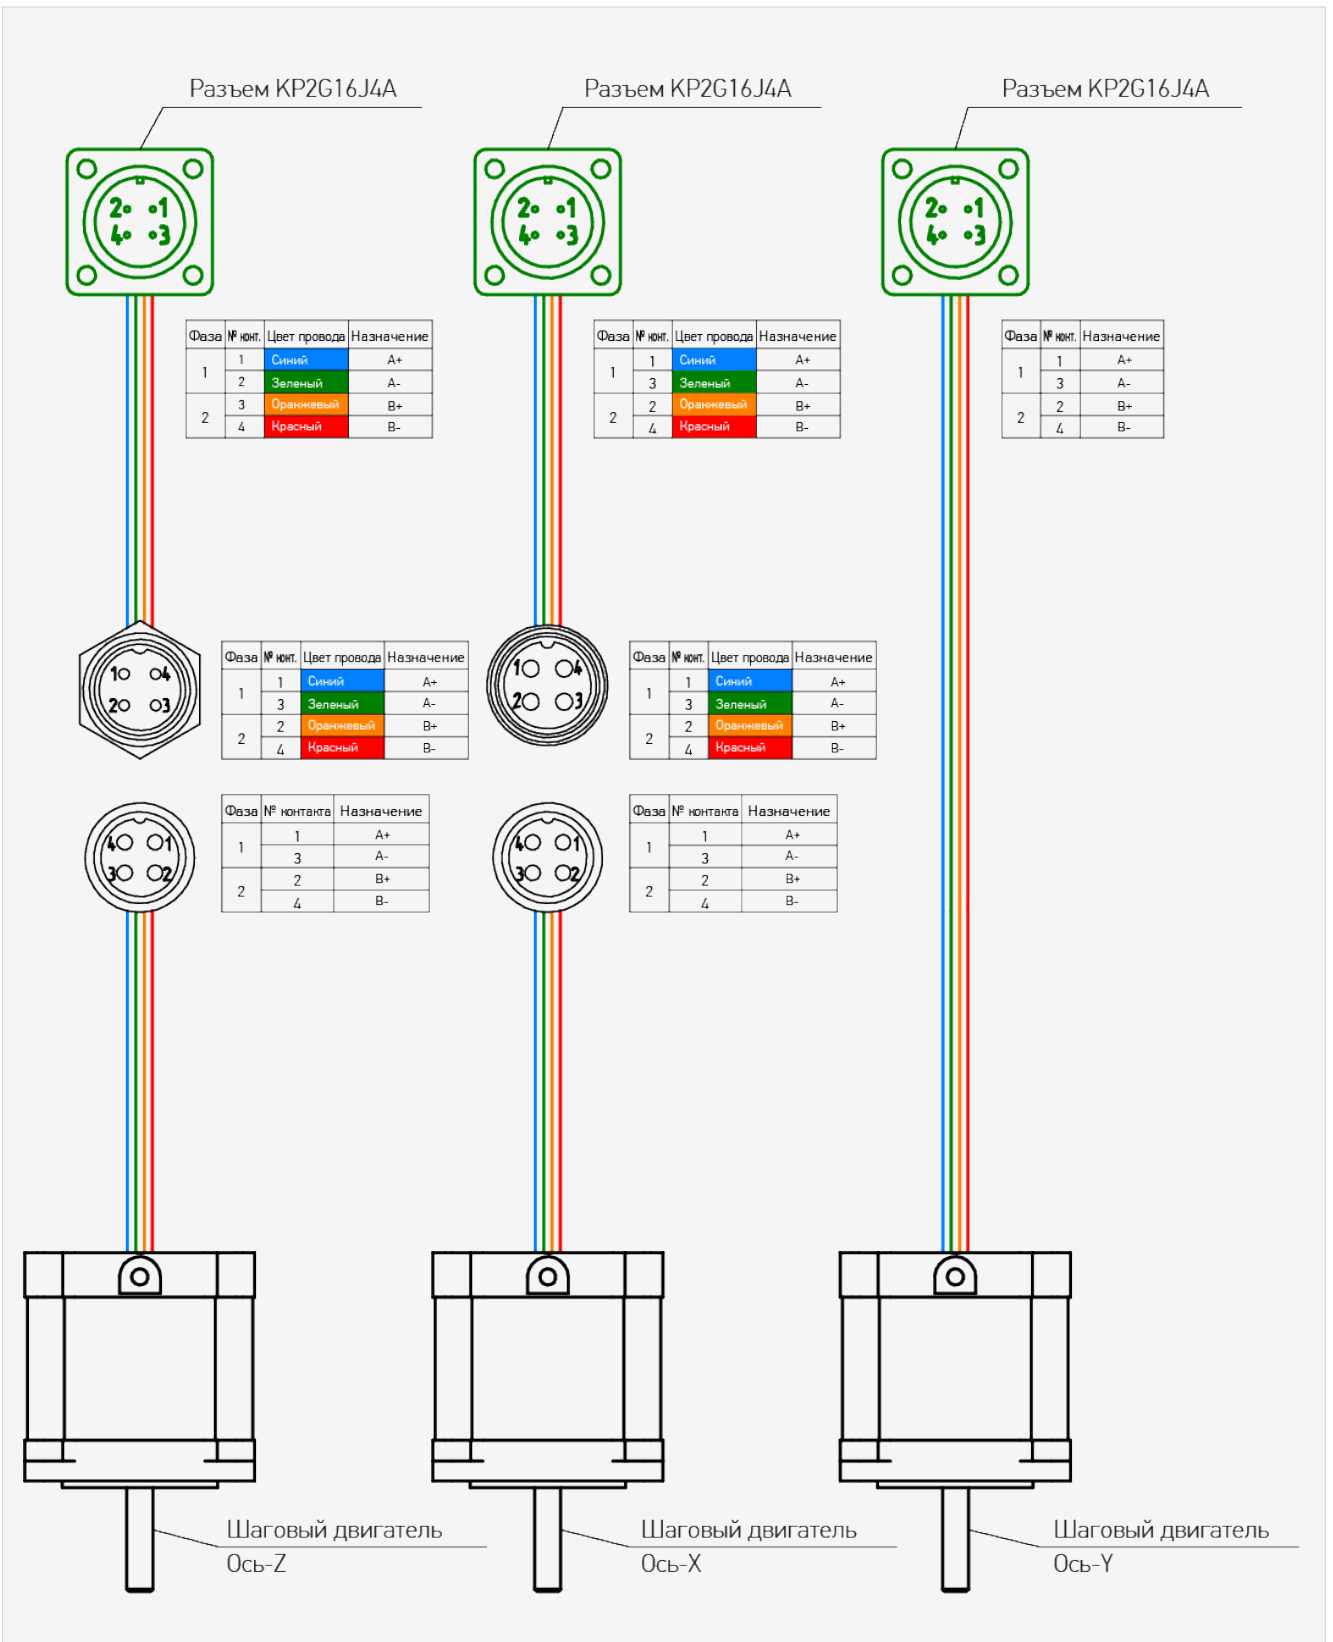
Разъем KP2G16J4A

2 1
4 3

| Фаза | № конт. | Цвет провода | Назначение |
|---|---|---|---|
| 1 | 1 | Синий | A+ |
| | 2 | Зеленый | A- |
| 2 | 3 | Оранжевый | B+ |
| | 4 | Красный | B- |

1 4
2 3

| Фаза | № конт. | Цвет провода | Назначение |
|---|---|---|---|
| 1 | 1 | Синий | A+ |
| | 3 | Зеленый | A- |
| 2 | 2 | Оранжевый | B+ |
| | 4 | Красный | B- |

4 1
3 2

| Фаза | № контакта | Назначение |
|---|---|---|
| 1 | 1 | A+ |
| | 3 | A- |
| 2 | 2 | B+ |
| | 4 | B- |

Шаговый двигатель
Ось-Z

Разъем KP2G16J4A

2 1
4 3

| Фаза | № конт. | Цвет провода | Назначение |
|---|---|---|---|
| 1 | 1 | Синий | A+ |
| | 3 | Зеленый | A- |
| 2 | 2 | Оранжевый | B+ |
| | 4 | Красный | B- |

1 4
2 3

| Фаза | № конт. | Цвет провода | Назначение |
|---|---|---|---|
| 1 | 1 | Синий | A+ |
| | 3 | Зеленый | A- |
| 2 | 2 | Оранжевый | B+ |
| | 4 | Красный | B- |

4 1
3 2

| Фаза | № контакта | Назначение |
|---|---|---|
| 1 | 1 | A+ |
| | 3 | A- |
| 2 | 2 | B+ |
| | 4 | B- |

Шаговый двигатель
Ось-X

Разъем KP2G16J4A

2 1
4 3

| Фаза | № конт. | Назначение |
|---|---|---|
| 1 | 1 | A+ |
| | 3 | A- |
| 2 | 2 | B+ |
| | 4 | B- |

Шаговый двигатель
Ось-Y